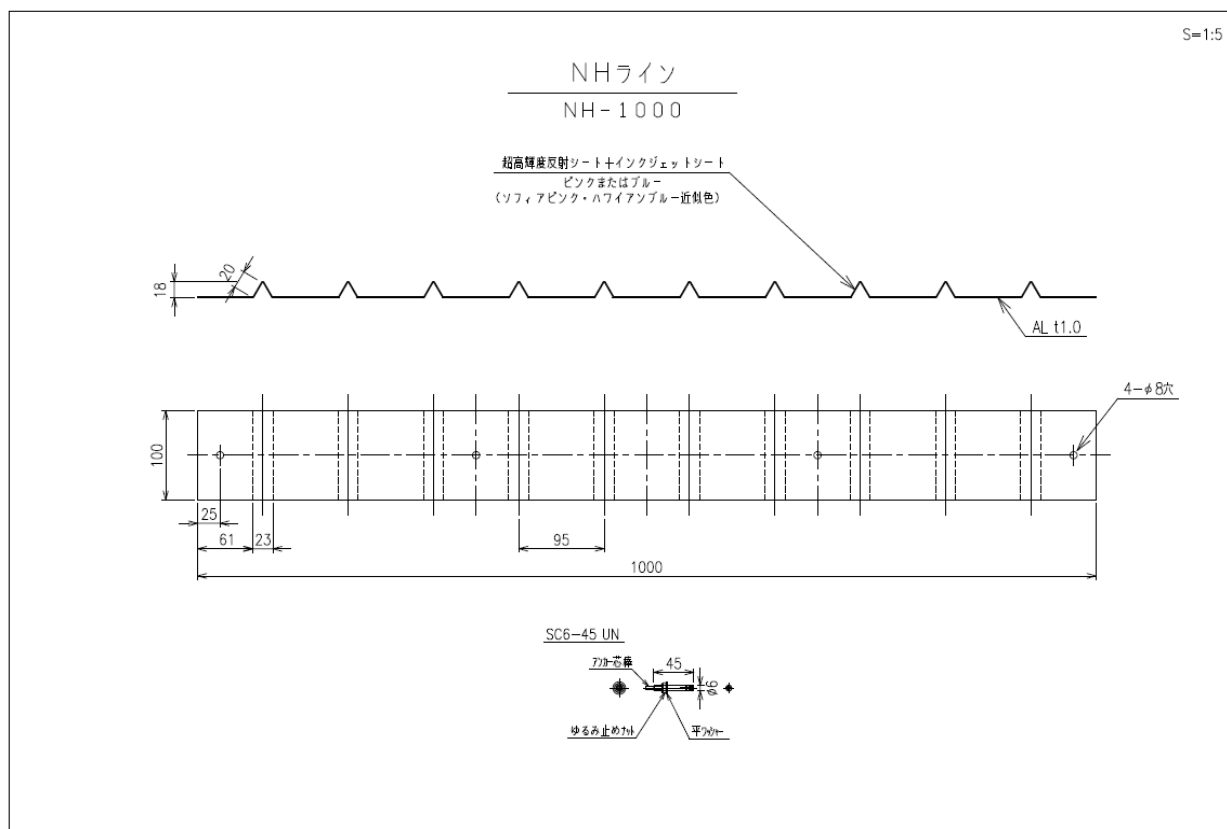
S=1:5

NHライン

NH-1000

超高輝度反射シート+インクジェットシート
ピンクまたはブルー
(ソフィアピンク・ハワイアンブルー近似色)

20

18

AL t1.0

4-φ8穴

100

25

61

23

95

1000

SC6-45 UN

アンカー芯棒

45

φ6

ゆるみ止めナット

平ワッシャー